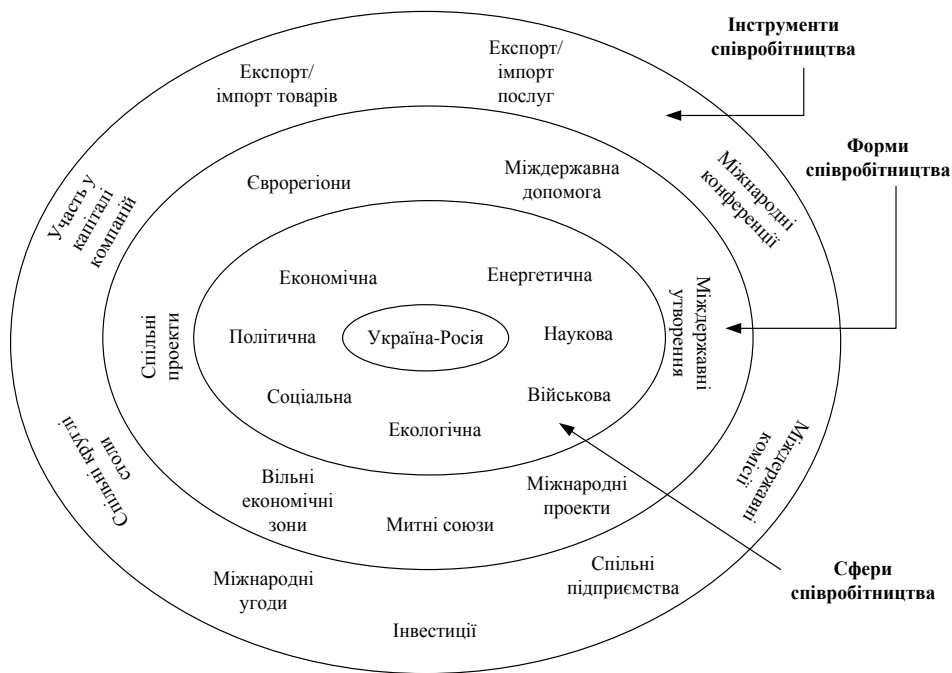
Інструменти співробітництва

Експорт/ імпорт товарів

Експорт/ імпорт послуг

Форми співробітництва

Участь у капіталі компаній

Єврорегіони

Міждержавна допомога

Міжнародні конференції

Економічна

Енергетична

Міждержавні утворення

Спільні проекти

Політична

Україна-Росія

Наукова

Соціальна

Військова

Екологічна

Спільні круглі столи

Міждержавні комісії

Вільні економічні зони

Митні союзи

Міжнародні проекти

Спільні підприємства

Сфери співробітництва

Міжнародні угоди

Інвестиції